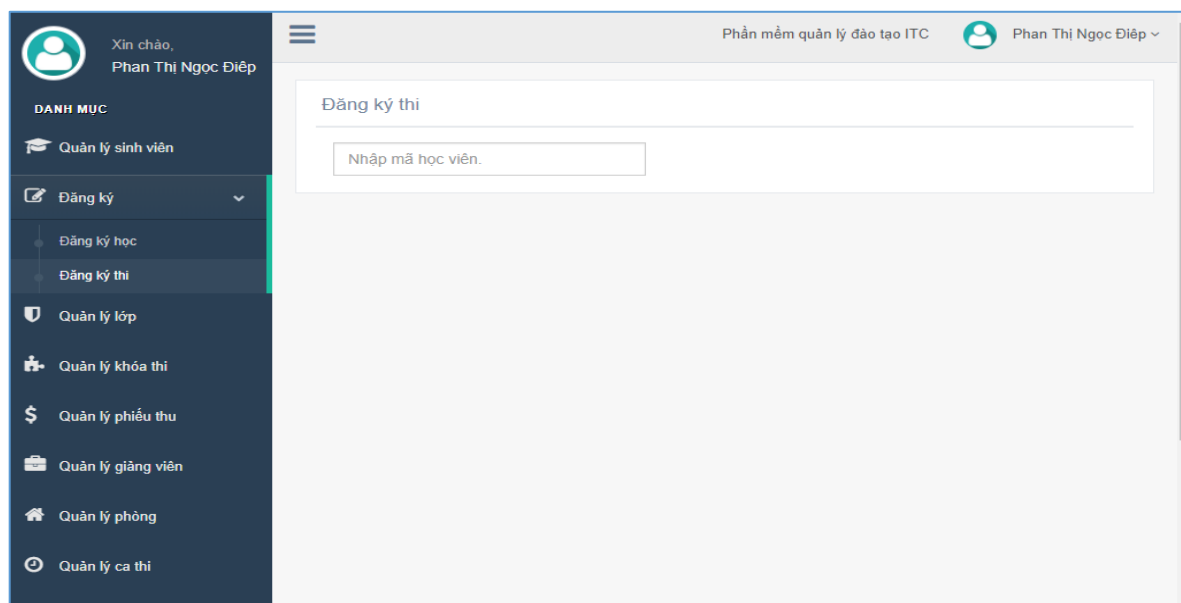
Xin chào,
Phan Thị Ngọc Điệp

DANH MỤC

Quản lý sinh viên

Đăng ký

Đăng ký học

Đăng ký thi

Quản lý lớp

Quản lý khóa thi

Quản lý phiếu thu

Quản lý giảng viên

Quản lý phòng

Quản lý ca thi

Phần mềm quản lý đào tạo ITC

Phan Thị Ngọc Điệp

Đăng ký thi

Nhập mã học viên.